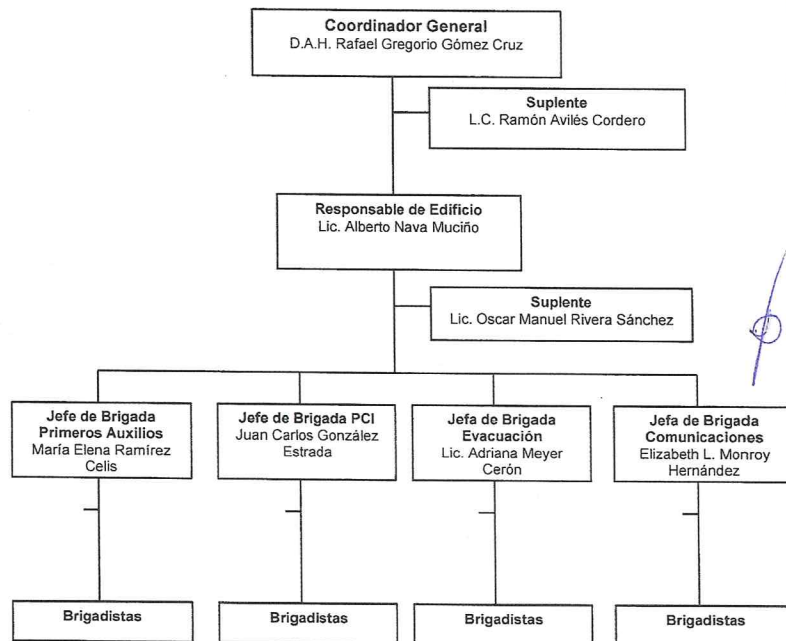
Coordinador General
D.A.H. Rafael Gregorio Gómez Cruz

Suplente
L.C. Ramón Avilés Cordero

Responsable de Edificio
Lic. Alberto Nava Muciño

Suplente
Lic. Oscar Manuel Rivera Sánchez

Jefe de Brigada Primeros Auxilios
María Elena Ramírez Celis

Jefe de Brigada PCI
Juan Carlos González Estrada

Jefa de Brigada Evacuación
Lic. Adriana Meyer Cerón

Jefa de Brigada Comunicaciones
Elizabeth L. Monroy Hernández

Brigadistas

Brigadistas

Brigadistas

Brigadistas